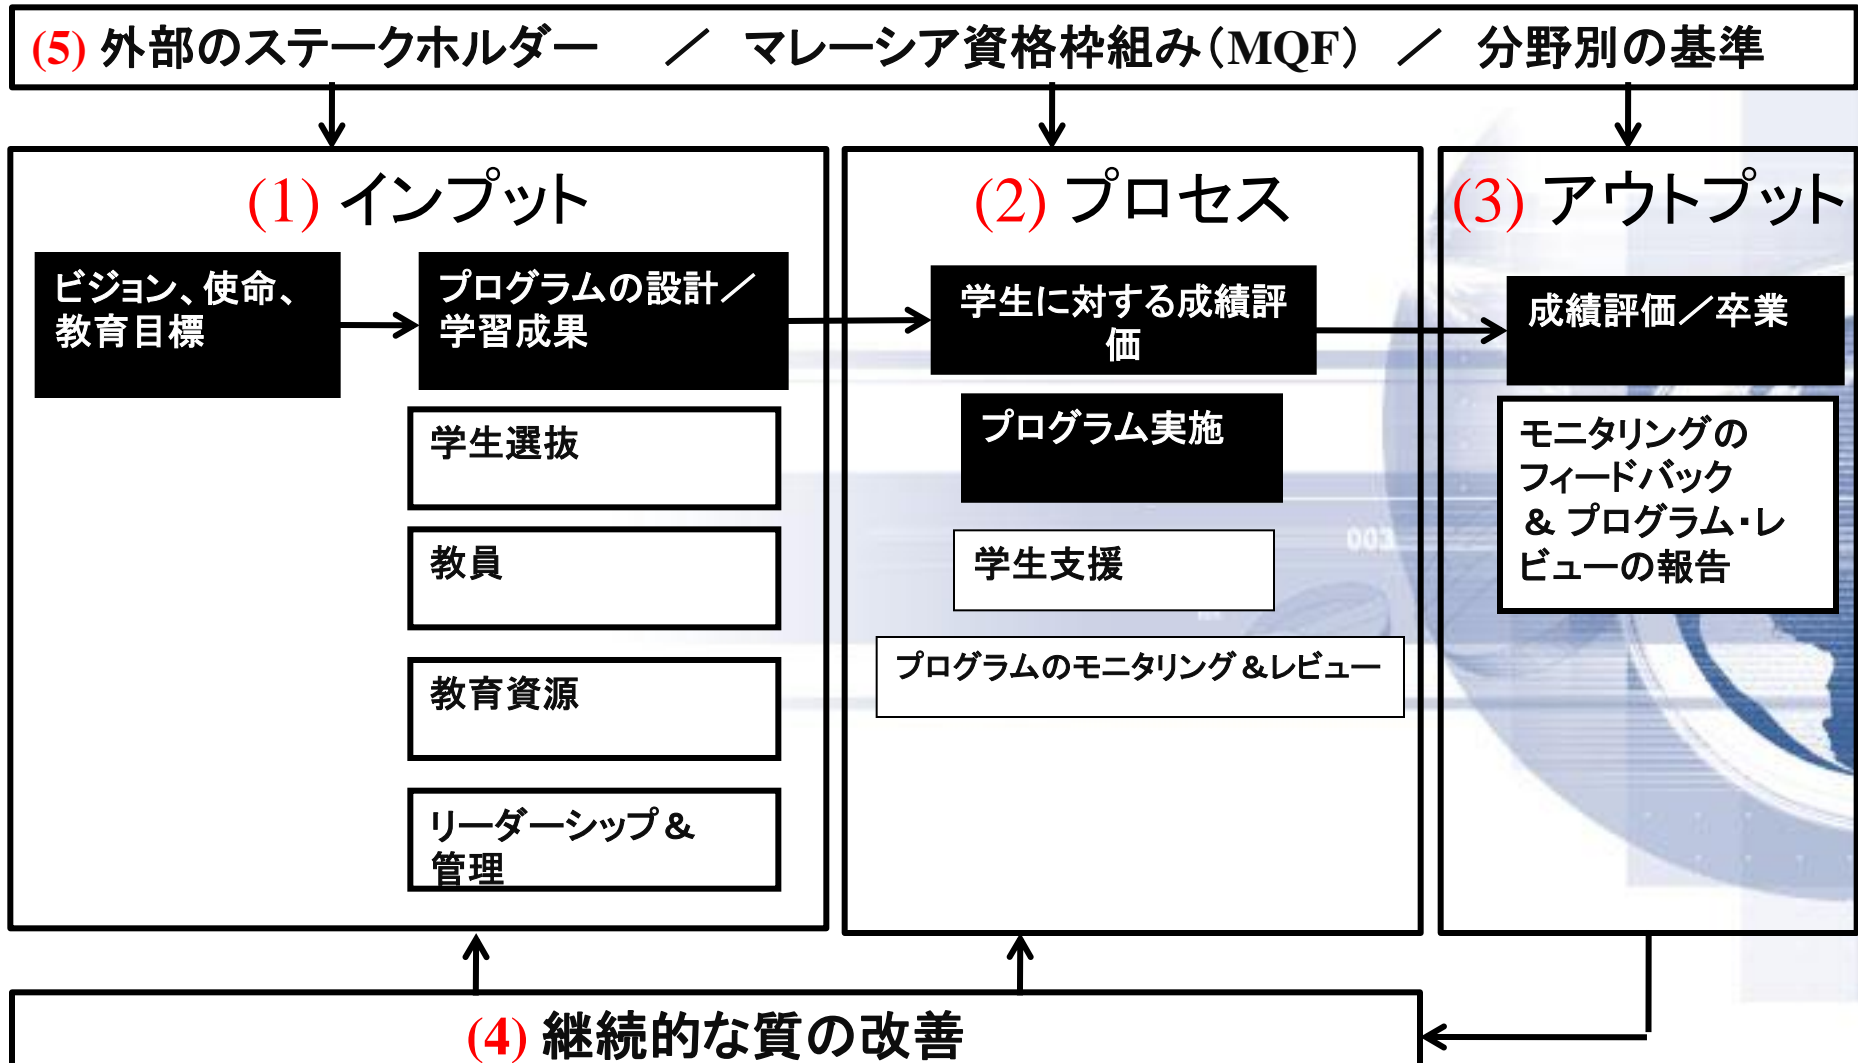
(5) 外部のステークホルダー ／ マレーシア資格枠組み（MQF） ／ 分野別の基準

(1) インプット

ビジョン、使命、教育目標

プログラムの設計／学習成果

学生選抜

教員

教育資源

リーダーシップ＆管理

(2) プロセス

学生に対する成績評価

プログラム実施

学生支援

プログラムのモニタリング＆レビュー

(3) アウトプット

成績評価／卒業

モニタリングのフィードバック＆プログラム・レビューの報告

(4) 継続的な質の改善